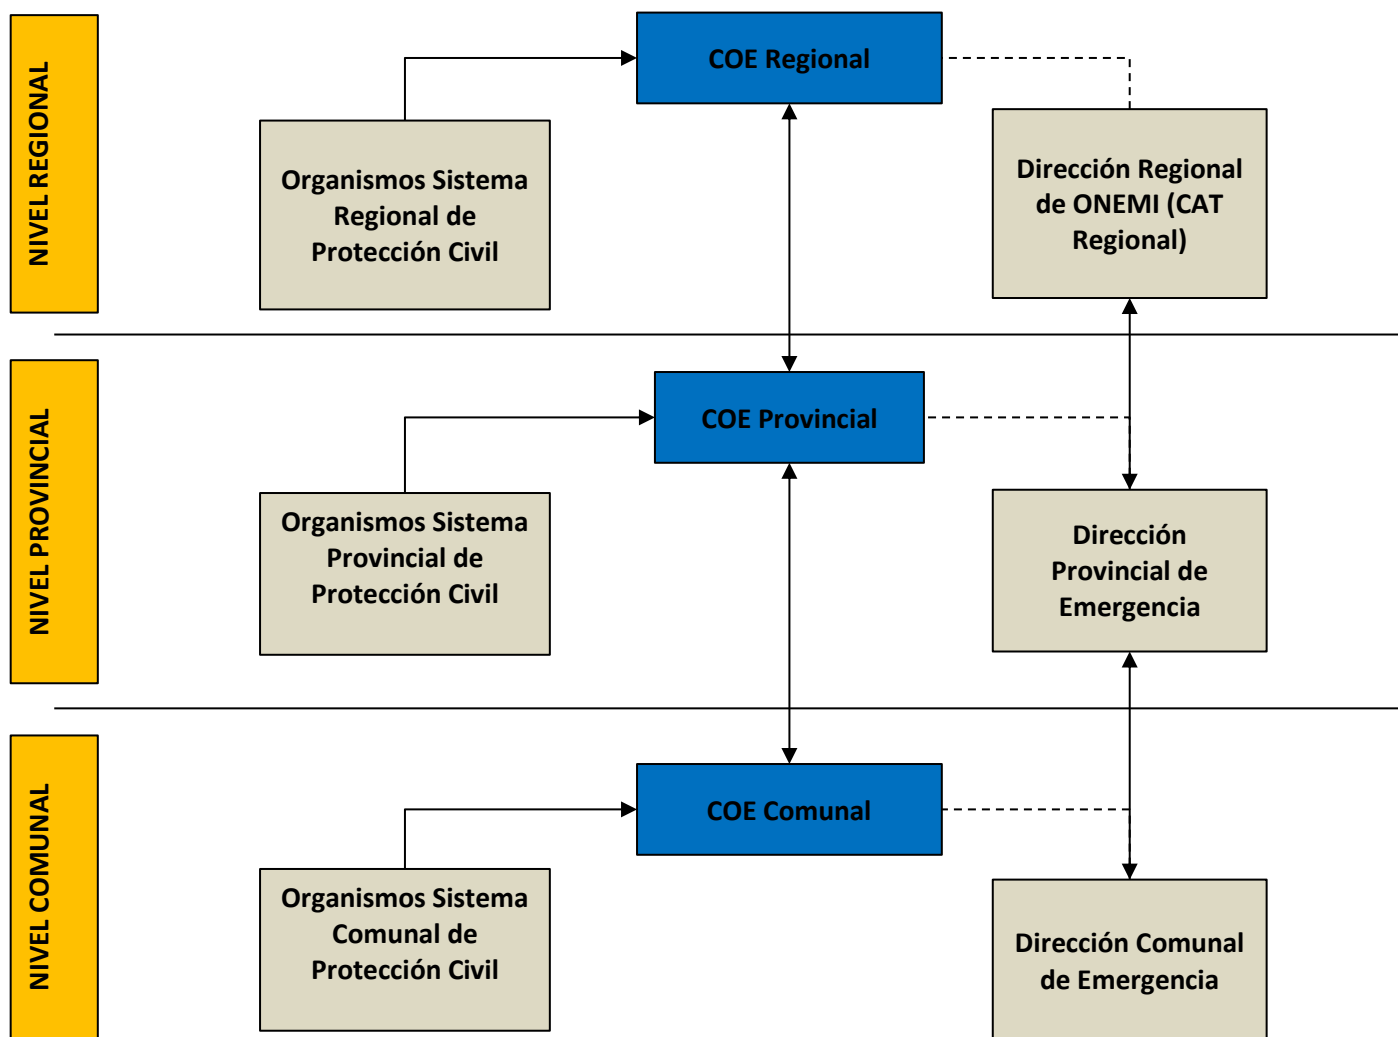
NIVEL REGIONAL

COE Regional

Organismos Sistema Regional de Protección Civil

Dirección Regional de ONEMI (CAT Regional)

NIVEL PROVINCIAL

COE Provincial

Organismos Sistema Provincial de Protección Civil

Dirección Provincial de Emergencia

NIVEL COMUNAL

COE Comunal

Organismos Sistema Comunal de Protección Civil

Dirección Comunal de Emergencia